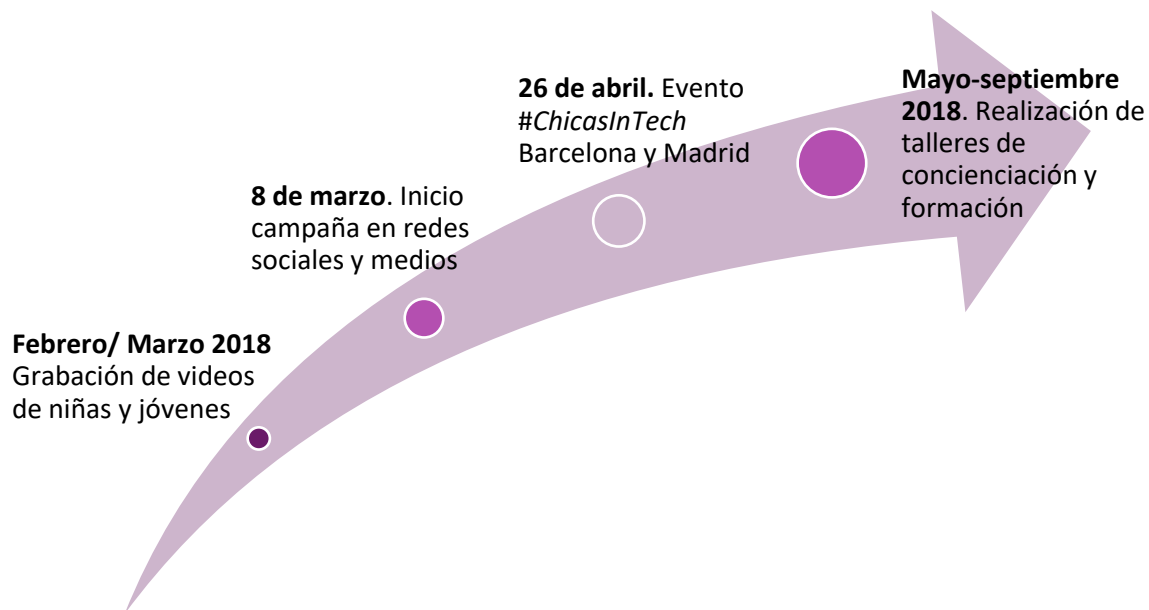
**Febrero/ Marzo 2018** Grabación de videos de niñas y jóvenes

**8 de marzo**. Inicio campaña en redes sociales y medios

**26 de abril.** Evento #*ChicasInTech* Barcelona y Madrid

**Mayo-septiembre 2018**. Realización de talleres de concienciación y formación